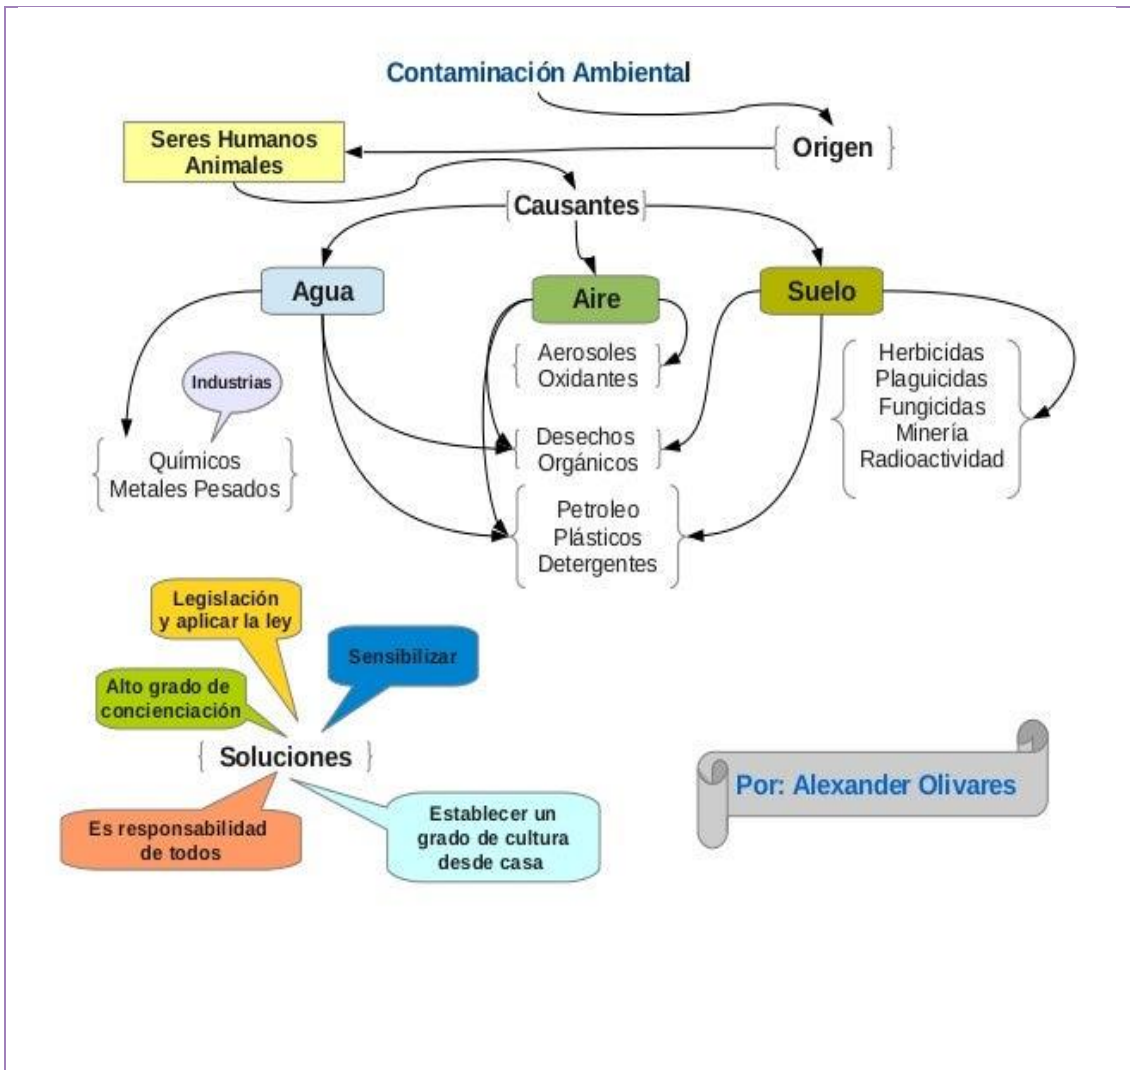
Contaminación Ambiental

Origen

Seres Humanos
Animales

Causantes

Agua

Aire

Suelo

Aerosoles
Oxidantes

Herbicidas
Plaguicidas
Fungicidas
Minería
Radioactividad

Industrias

Químicos
Metales Pesados

Desechos
Orgánicos

Petroleo
Plásticos
Detergentes

Legislación y aplicar la ley

Sensibilizar

Alto grado de concienciación

Soluciones

Es responsabilidad de todos

Establecer un grado de cultura desde casa

Por: Alexander Olivares